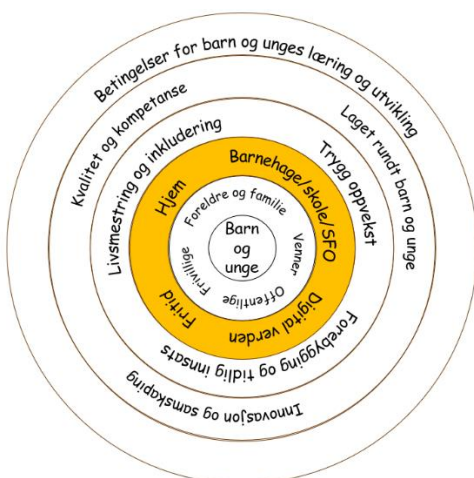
Betingelser for barn og unges læring og utvikling

Kvalitet og kompetanse

Laget rundt barn og unge

Innovasjon og samskaping

Livsmestring og inkludering

Trygg oppvekst

Forebygging og tidlig innsats

Hjem

Barnehage/skole/SFO

Digital verden

Fritid

Foreldre og familie

Venner

Offentlige

Frivillige

Barn og unge